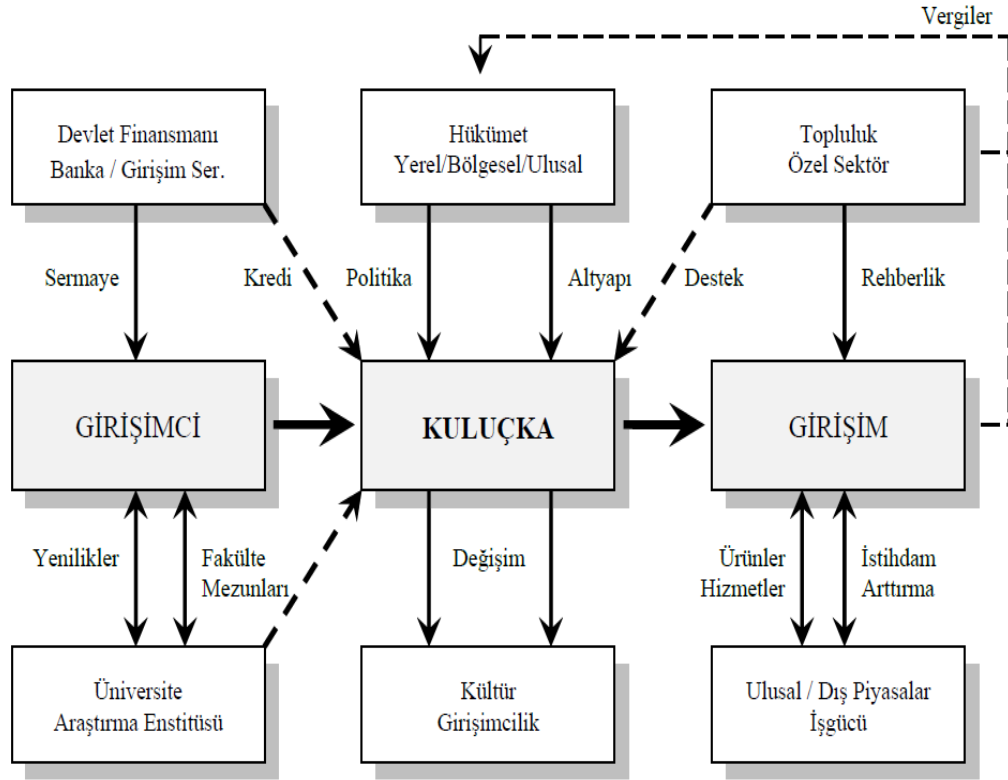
Vergiler

Devlet Finansmanı
Banka / Girişim Ser.

Hükümet
Yerel/Bölgesel/Ulusal

Topluluk
Özel Sektör

Sermaye

Kredi

Politika

Altyapı

Destek

Rehberlik

GİRİŞİMCİ

KULUÇKA

GİRİŞİM

Yenilikler

Fakülte
Mezunları

Değişim

Ürünler
Hizmetler

İstihdam
Arttırma

Üniversite
Araştırma Enstitüsü

Kültür
Girişimcilik

Ulusal / Dış Piyasalar
İşgücü